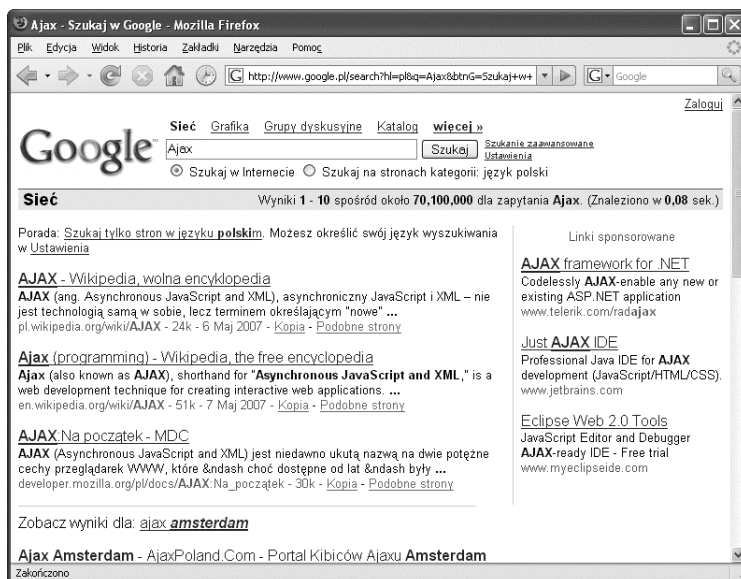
Ajax - Szukaj w Google - Mozilla Firefox

Plik Edycja Widok Historia Zakładki Narzędzia Pomoc

http://www.google.pl/search?hl=pl&q=Ajax&btnG=Szukaj+w+ Google

Zaloguj

Google

Sieć Grafika Grupy dyskusyjne Katalog więcej »

Ajax Szukaj Szukanie zaawansowane Ustawienia

Szukaj w Internecie Szukaj na stronach kategorii: język polski

Sieć

Wyniki 1 - 10 spośród około 70,100,000 dla zapytania Ajax. (Znaleziono w 0,08 sek.)

Porada: Szukaj tylko stron w języku polskim. Możesz określić swój język wyszukiwania w Ustawienia

AJAX - Wikipedia, wolna encyklopedia
AJAX (ang. Asynchronous JavaScript and XML), asynchroniczny JavaScript i XML – nie jest technologią samą w sobie, lecz terminem określającym "nowe" ...
pl.wikipedia.org/wiki/AJAX - 24k - 6 Maj 2007 - Kopia - Podobne strony

Ajax (programming) - Wikipedia, the free encyclopedia
Ajax (also known as AJAX), shorthand for "Asynchronous JavaScript and XML," is a web development technique for creating interactive web applications. ...
en.wikipedia.org/wiki/AJAX - 51k - 7 Maj 2007 - Kopia - Podobne strony

AJAX:Na początek - MDC
AJAX (Asynchronous JavaScript and XML) jest niedawno ukutą nazwą na dwie potężne cechy przeglądarek WWW, które &ndash choć dostępne od lat &ndash były ...
developer.mozilla.org/pl/docs/AJAX:Na_początek - 30k - Kopia - Podobne strony

Zobacz wyniki dla: ajax amsterdam

Ajax Amsterdam - AjaxPoland.Com - Portal Kibiców Ajaxu Amsterdam

Linki sponsorowane

AJAX framework for .NET
Codelessly AJAX-enable any new or existing ASP.NET application
www.telerik.com/radajax

Just AJAX IDE
Professional Java IDE for AJAX development (JavaScript/HTML/CSS).
www.jetbrains.com

Eclipse Web 2.0 Tools
JavaScript Editor and Debugger
AJAX-ready IDE - Free trial
www.myeclipseide.com

Zakończono